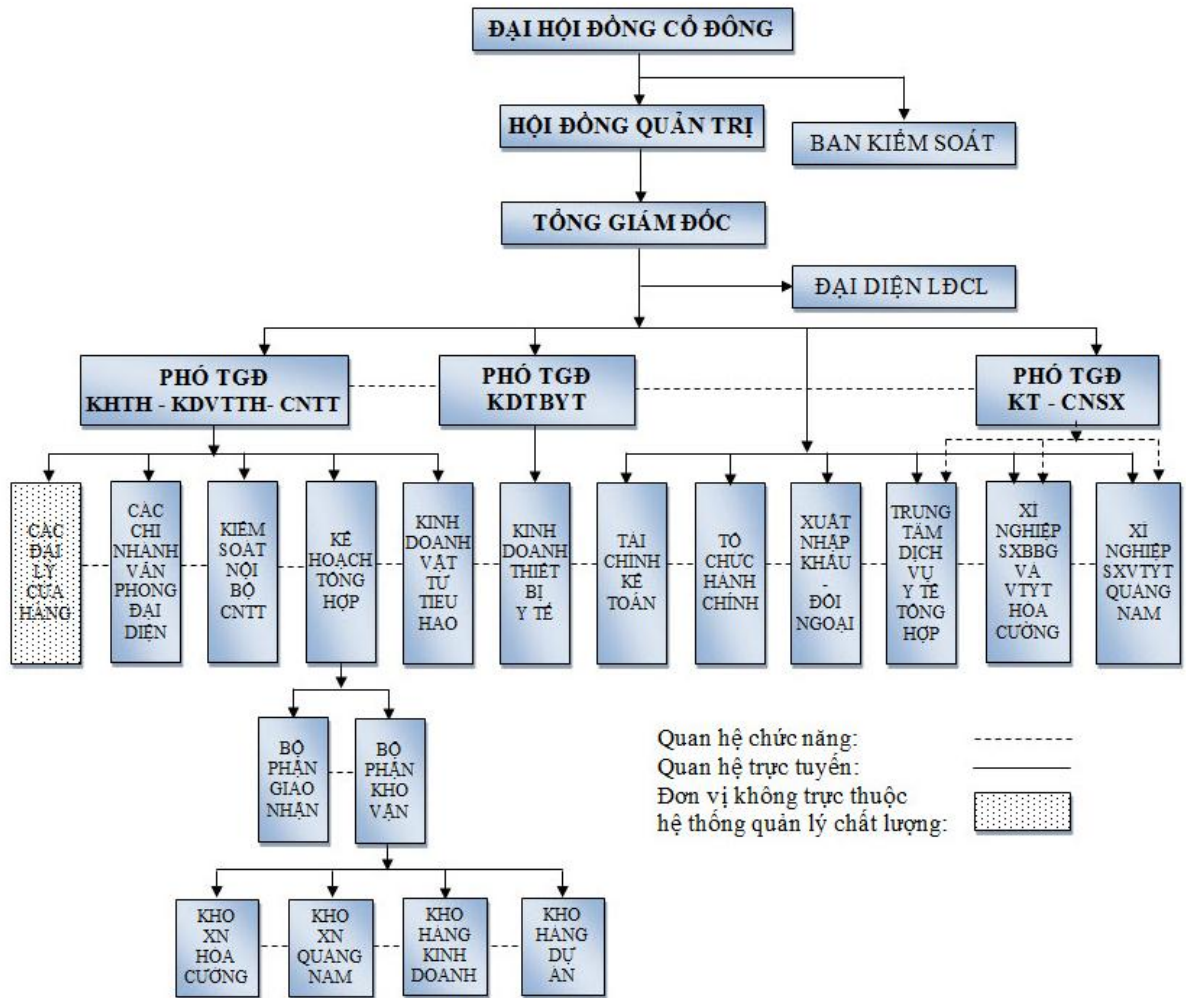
ĐẠI HỘI ĐỒNG CỔ ĐÔNG

HỘI ĐỒNG QUẢN TRỊ

BAN KIỂM SOÁT

TỔNG GIÁM ĐỐC

ĐẠI DIỆN LĐCL

PHÓ TGĐ KHTH - KDVTTH- CNTT

PHÓ TGĐ KDTBYT

PHÓ TGĐ KT - CNSX

CÁC ĐẠI LÝ CỬA HÀNG

CÁC CHI NHÁNH VĂN PHÒNG ĐẠI DIỆN

KIỂM SOÁT NỘI BỘ CNTT

KẾ HOẠCH TỔNG HỢP

KINH DOANH VẬT TƯ TIÊU HAO

KINH DOANH THIẾT BỊ Y TẾ

TÀI CHÍNH KẾ TOÁN

TỔ CHỨC HÀNH CHÍNH

XUẤT NHẬP KHẨU - ĐỐI NGOẠI

TRUNG TÂM DỊCH VỤ Y TẾ TỔNG HỢP

XÍ NGHIỆP SXBBG VÀ VTYT HÒA CƯỜNG

XÍ NGHIỆP SXVTYT QUẢNG NAM

BỘ PHẬN GIAO NHẬN

BỘ PHẬN KHO VẬN

KHO XN HÒA CƯỜNG

KHO XN QUẢNG NAM

KHO HÀNG KINH DOANH

KHO HÀNG DỰ ÁN

Quan hệ chức năng:
Quan hệ trực tuyến:
Đơn vị không trực thuộc hệ thống quản lý chất lượng: